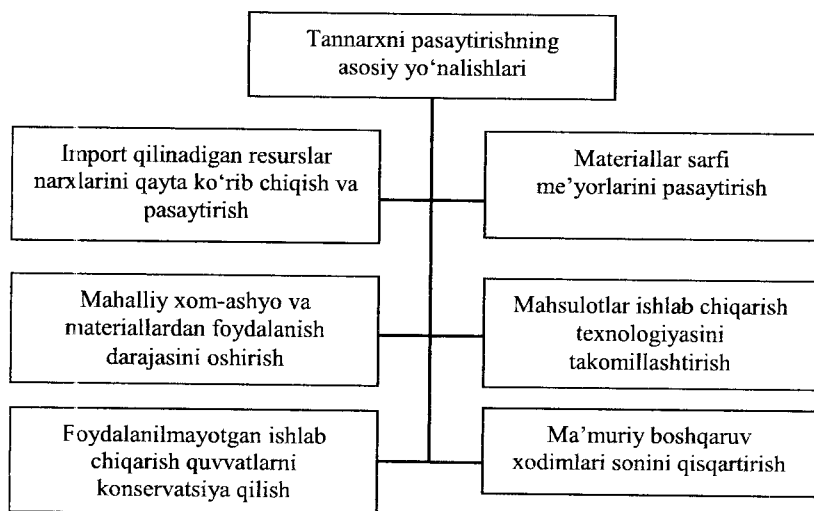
Tannarxni pasaytirishning asosiy yo'nalishlari

Import qilinadigan resurslar narxlarini qayta ko'rib chiqish va pasaytirish

Materiallar sarfi me'yorlarini pasaytirish

Mahalliy xom-ashyo va materiallardan foydalanish darajasini oshirish

Mahsulotlar ishlab chiqarish texnologiyasini takomillashtirish

Foydalanilmayotgan ishlab chiqarish quvvatlarni konservatsiya qilish

Ma'muriy boshqaruv xodimlari sonini qisqartirish